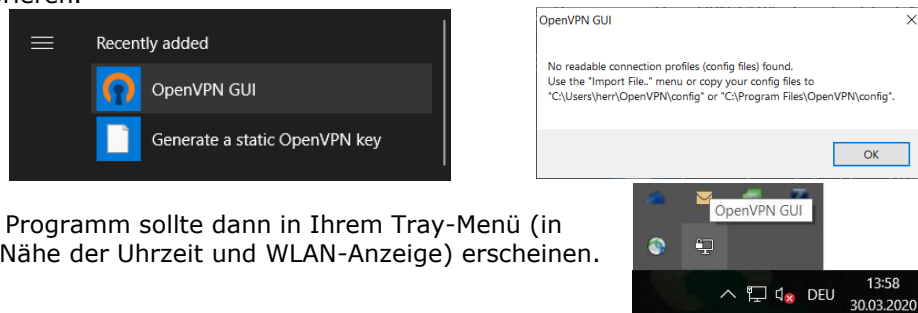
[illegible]ieren.

Recently added

OpenVPN GUI

Generate a static OpenVPN key

OpenVPN GUI

No readable connection profiles (config files) found.
Use the "Import File.." menu or copy your config files to "C:\Users\herr\OpenVPN\config" or "C:\Program Files\OpenVPN\config".

OK

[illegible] Programm sollte dann in Ihrem Tray-Menü (in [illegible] Nähe der Uhrzeit und WLAN-Anzeige) erscheinen.

OpenVPN GUI

DEU 13:58 30.03.2020